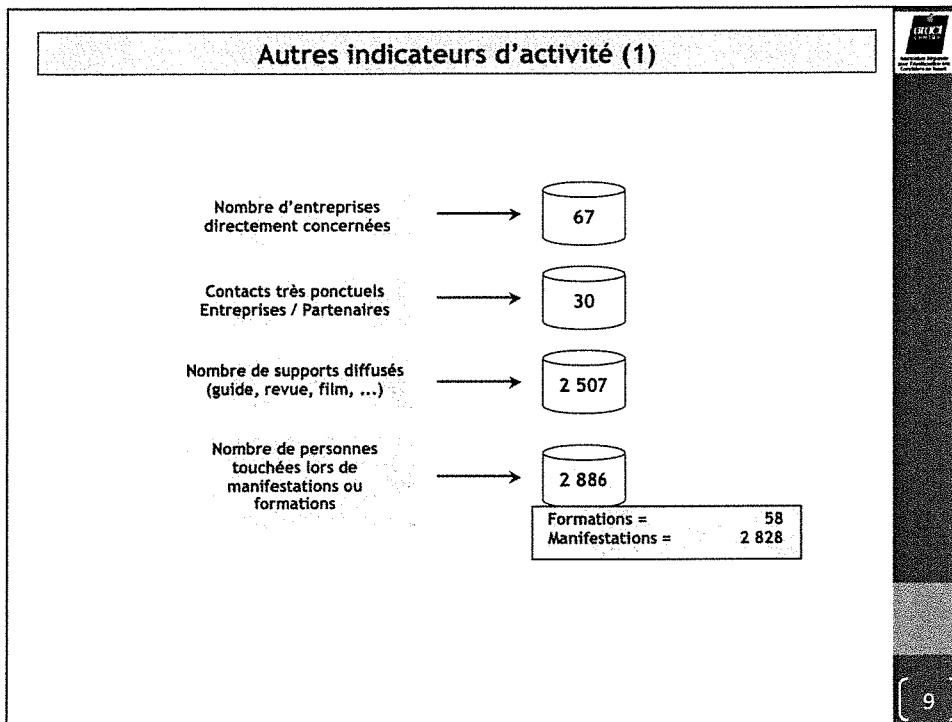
Autres indicateurs d'activité (1)

Nombre d'entreprises directement concernées

67

Contacts très ponctuels Entreprises / Partenaires

30

Nombre de supports diffusés (guide, revue, film, ...)

2 507

Nombre de personnes touchées lors de manifestations ou formations

2 886

Formations = 58
Manifestations = 2 828

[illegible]

9